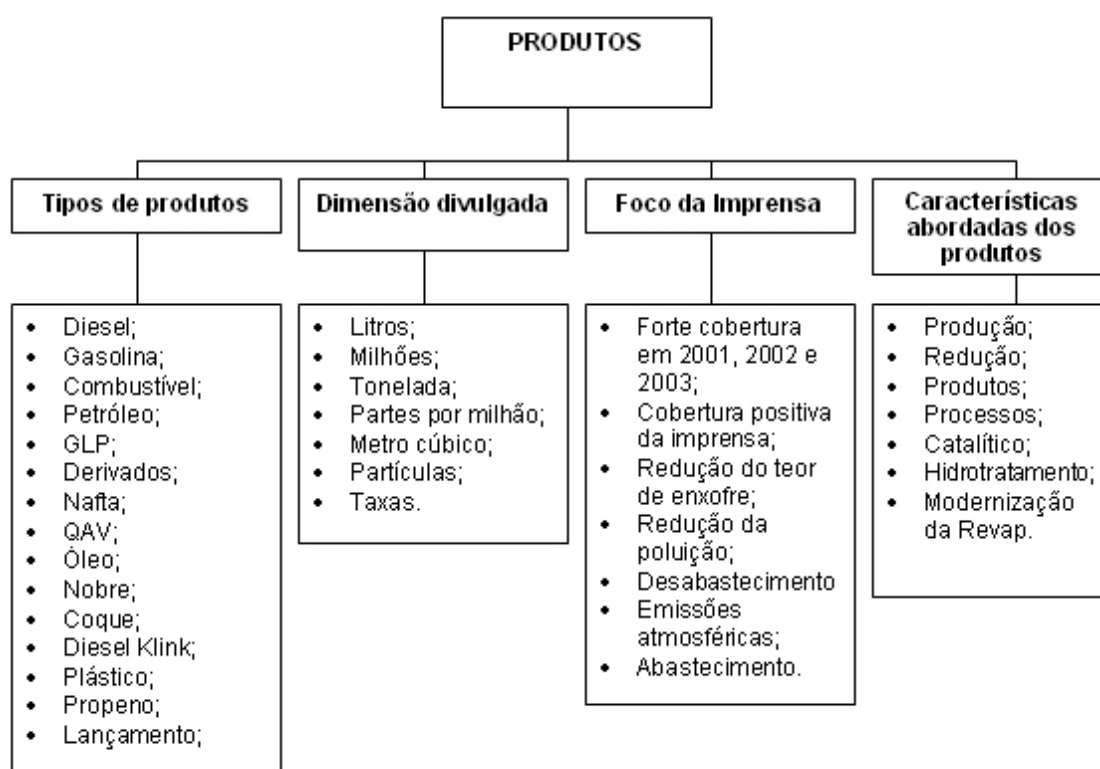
PRODUTOS

Tipos de produtos

- Diesel;
- Gasolina;
- Combustível;
- Petróleo;
- GLP;
- Derivados;
- Nafta;
- QAV;
- Óleo;
- Nobre;
- Coque;
- Diesel Klink;
- Plástico;
- Propeno;
- Lançamento;

Dimensão divulgada

- Litros;
- Milhões;
- Tonelada;
- Partes por milhão;
- Metro cúbico;
- Partículas;
- Taxas.

Foco da Imprensa

- Forte cobertura em 2001, 2002 e 2003;
- Cobertura positiva da imprensa;
- Redução do teor de enxofre;
- Redução da poluição;
- Desabastecimento
- Emissões atmosféricas;
- Abastecimento.

Características abordadas dos produtos

- Produção;
- Redução;
- Produtos;
- Processos;
- Catalítico;
- Hidrotratamento;
- Modernização da Revap.